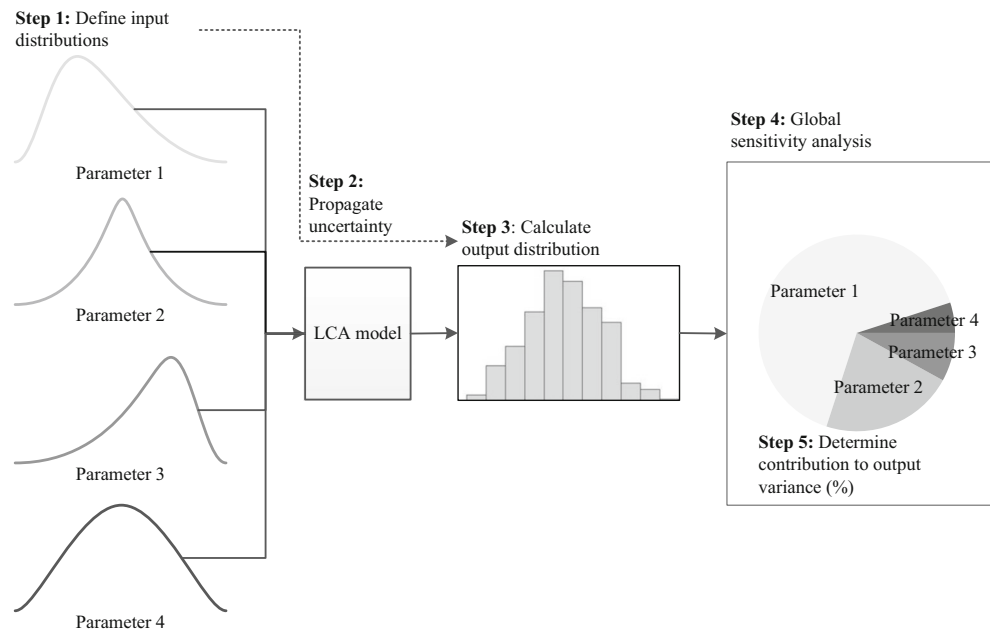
**Step 1:** Define input distributions

Parameter 1

Parameter 2

Parameter 3

Parameter 4

**Step 2:** Propagate uncertainty

LCA model

**Step 3**: Calculate output distribution

**Step 4:** Global sensitivity analysis

Parameter 1

Parameter 4

Parameter 3

Parameter 2

**Step 5:** Determine contribution to output variance (%)